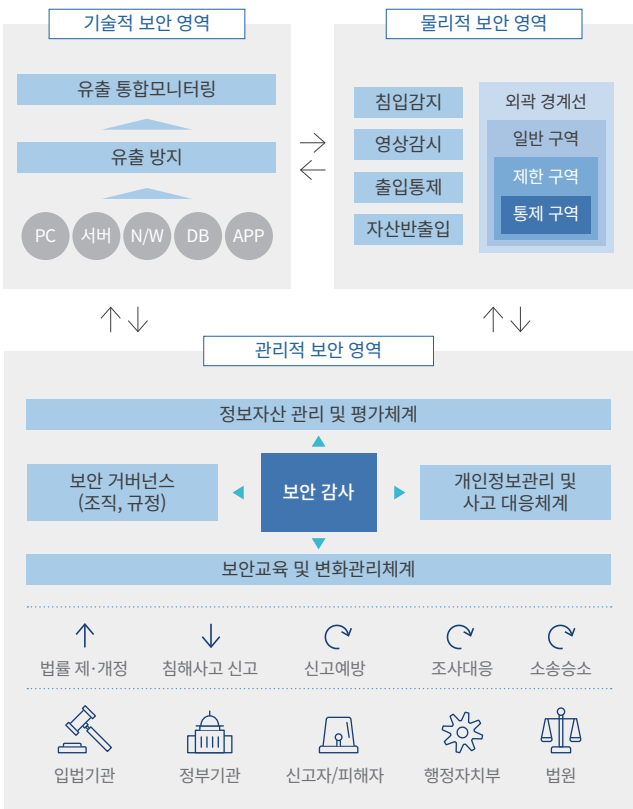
기술적 보안 영역

유출 통합모니터링

유출 방지

PC 서버 N/W DB APP

물리적 보안 영역

침입감지

영상감시

출입통제

자산반출입

외곽 경계선

일반 구역

제한 구역

통제 구역

관리적 보안 영역

정보자산 관리 및 평가체계

보안 거버넌스 (조직, 규정)

보안 감사

개인정보관리 및 사고 대응체계

보안교육 및 변화관리체계

법률 제·개정

침해사고 신고

신고예방

조사대응

소송승소

입법기관

정부기관

신고자/피해자

행정자치부

법원